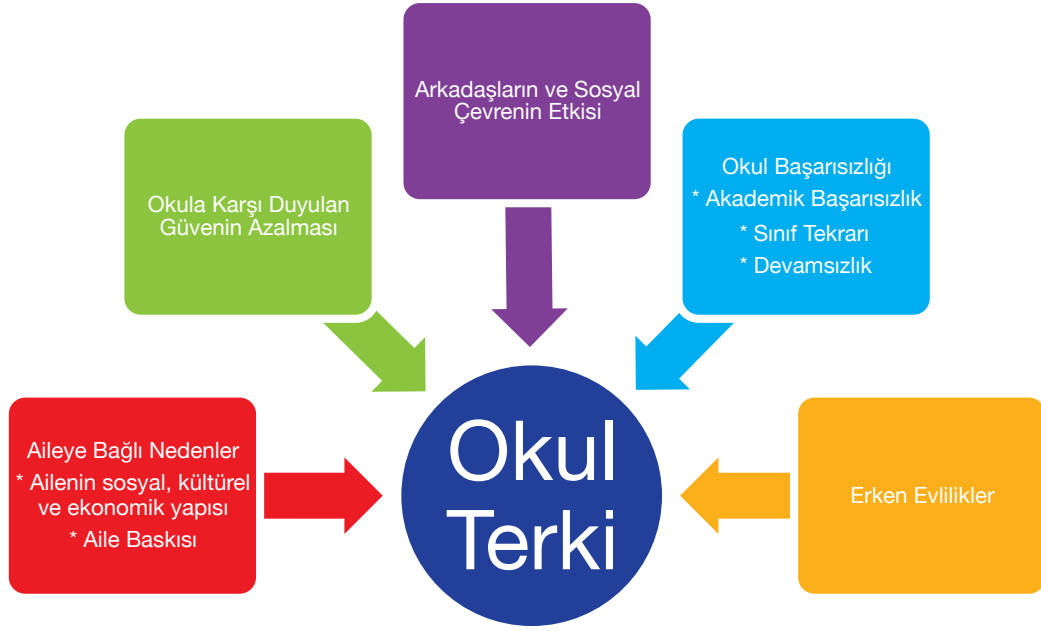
Arkadaşların ve Sosyal Çevrenin Etkisi

Okula Karşı Duyulan Güvenin Azalması

Okul Başarısızlığı
* Akademik Başarısızlık
* Sınıf Tekrarı
* Devamsızlık

Aileye Bağlı Nedenler
* Ailenin sosyal, kültürel ve ekonomik yapısı
* Aile Baskısı

Okul Terki

Erken Evlilikler